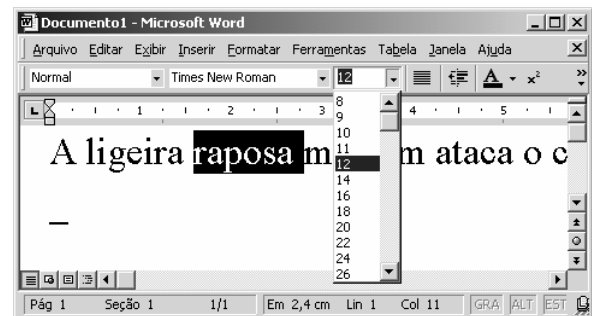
Documento1 - Microsoft Word

Arquivo Editar Exibir Inserir Formatar Ferramentas Tabela Janela Ajuda

Normal Times New Roman 12

1 2 3 4 5

8
9
10
11
12
14
16
18
20
22
24
26

A ligeira raposa m m ataca o c

Pág 1 Seção 1 1/1 Em 2,4 cm Lin 1 Col 11 GRA ALT EST